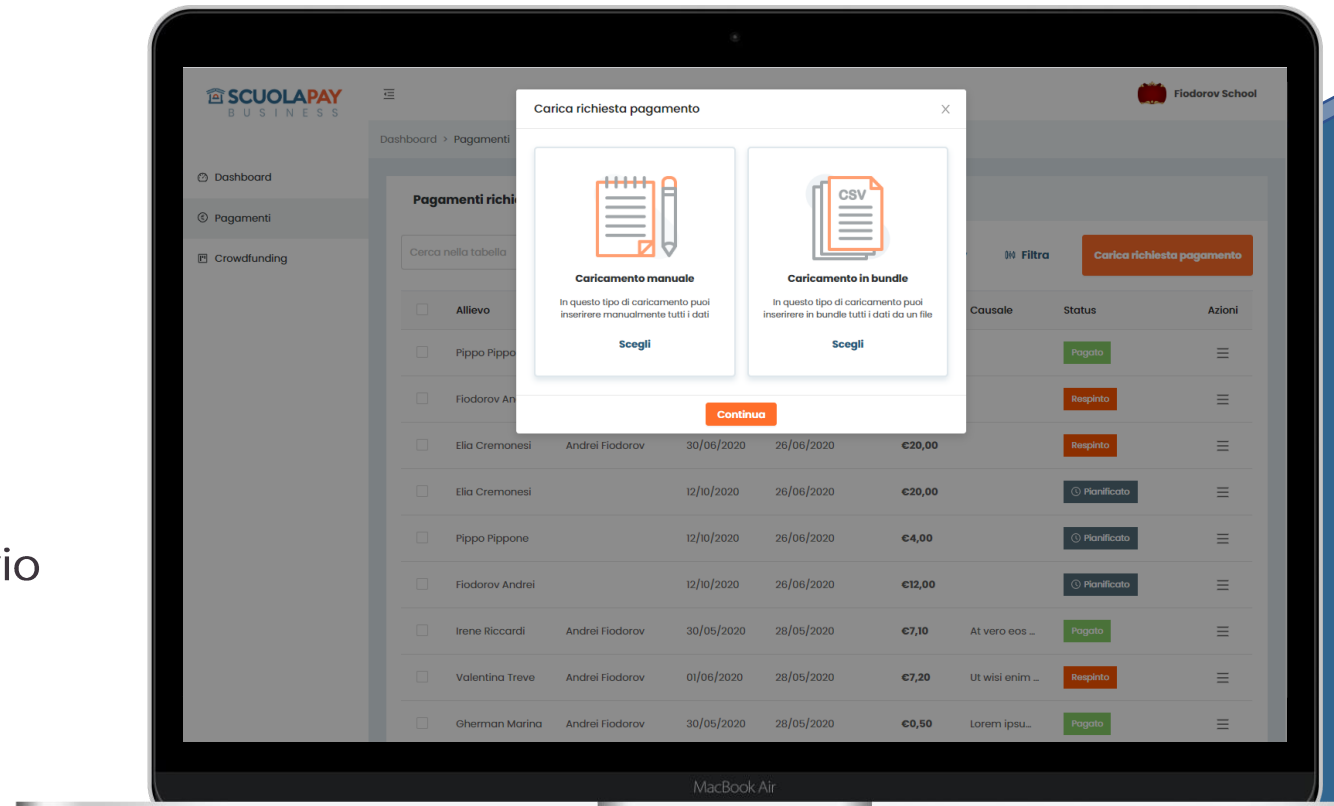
io

SCUOLAPAY
BUSINESS

Fiodorov School

Dashboard > Pagamenti

Dashboard
Pagamenti
Crowdfunding

Pagamenti richi

Cerca nella tabella

Filtra

Carica richiesta pagamento

Carica richiesta pagamento

×

CSV

Caricamento manuale
In questo tipo di caricamento puoi inserirere manualmente tutti i dati
Scegli

Caricamento in bundle
In questo tipo di caricamento puoi inserirere in bundle tutti i dati da un file
Scegli

Continua

| | Allievo | | | | | Causale | Status | Azioni |
|---|---|---|---|---|---|---|---|---|
| | Pippo Pippo | | | | | | Pagato | ☰ |
| | Fiodorov An | | | | | | Respinto | ☰ |
| | Elia Cremonesi | Andrei Fiodorov | 30/06/2020 | 26/06/2020 | €20,00 | | Respinto | ☰ |
| | Elia Cremonesi | | 12/10/2020 | 26/06/2020 | €20,00 | | Pianificato | ☰ |
| | Pippo Pippone | | 12/10/2020 | 26/06/2020 | €4,00 | | Pianificato | ☰ |
| | Fiodorov Andrei | | 12/10/2020 | 26/06/2020 | €12,00 | | Pianificato | ☰ |
| | Irene Riccardi | Andrei Fiodorov | 30/05/2020 | 28/05/2020 | €7,10 | At vero eos ... | Pagato | ☰ |
| | Valentina Treve | Andrei Fiodorov | 01/06/2020 | 28/05/2020 | €7,20 | Ut wisi enim ... | Respinto | ☰ |
| | Gherman Marina | Andrei Fiodorov | 30/05/2020 | 28/05/2020 | €0,50 | Lorem ipsu... | Pagato | ☰ |

MacBook Air